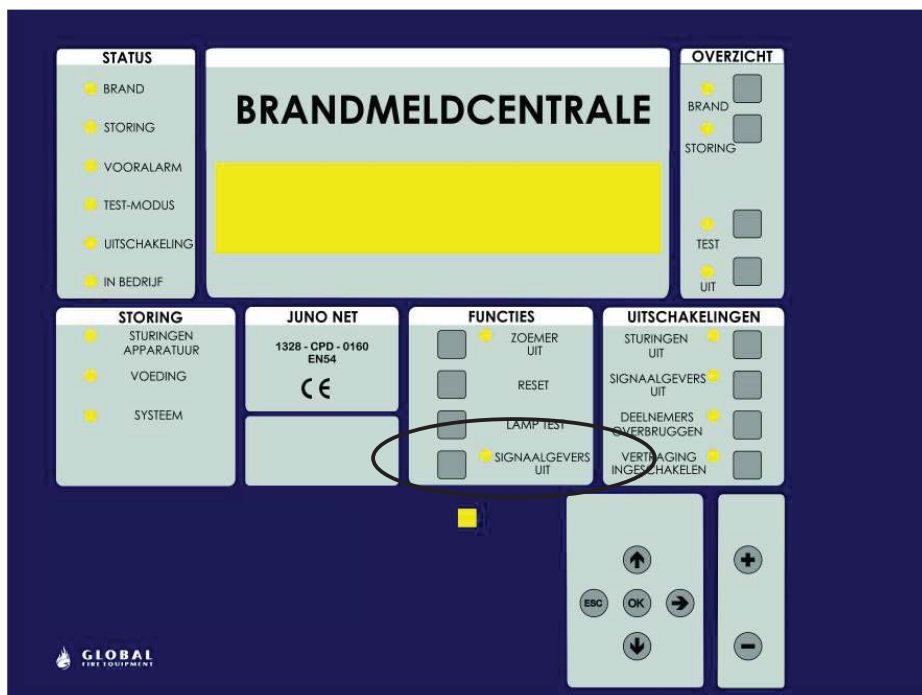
STATUS

BRAND

STORING

VOORALARM

TEST-MODUS

UITSCHAKELING

IN BEDRIJF

BRANDMELDCENTRALE

OVERZICHT

BRAND

STORING

TEST

UIT

STORING

STURINGEN APPARATUUR

VOEDING

SYSTEEM

JUNO NET

1328 - CPD - 0160 EN54

CE

FUNCTIES

ZOEMER UIT

RESET

LAMP TEST

SIGNAALGEVERS UIT

UITSCHAKELINGEN

STURINGEN UIT

SIGNAALGEVERS UIT

DEELNEMERS OVERBRUGGEN

VERTRAGING INGESCHAKELEN

ESC

OK

GLOBAL
FIRE EQUIPMENT